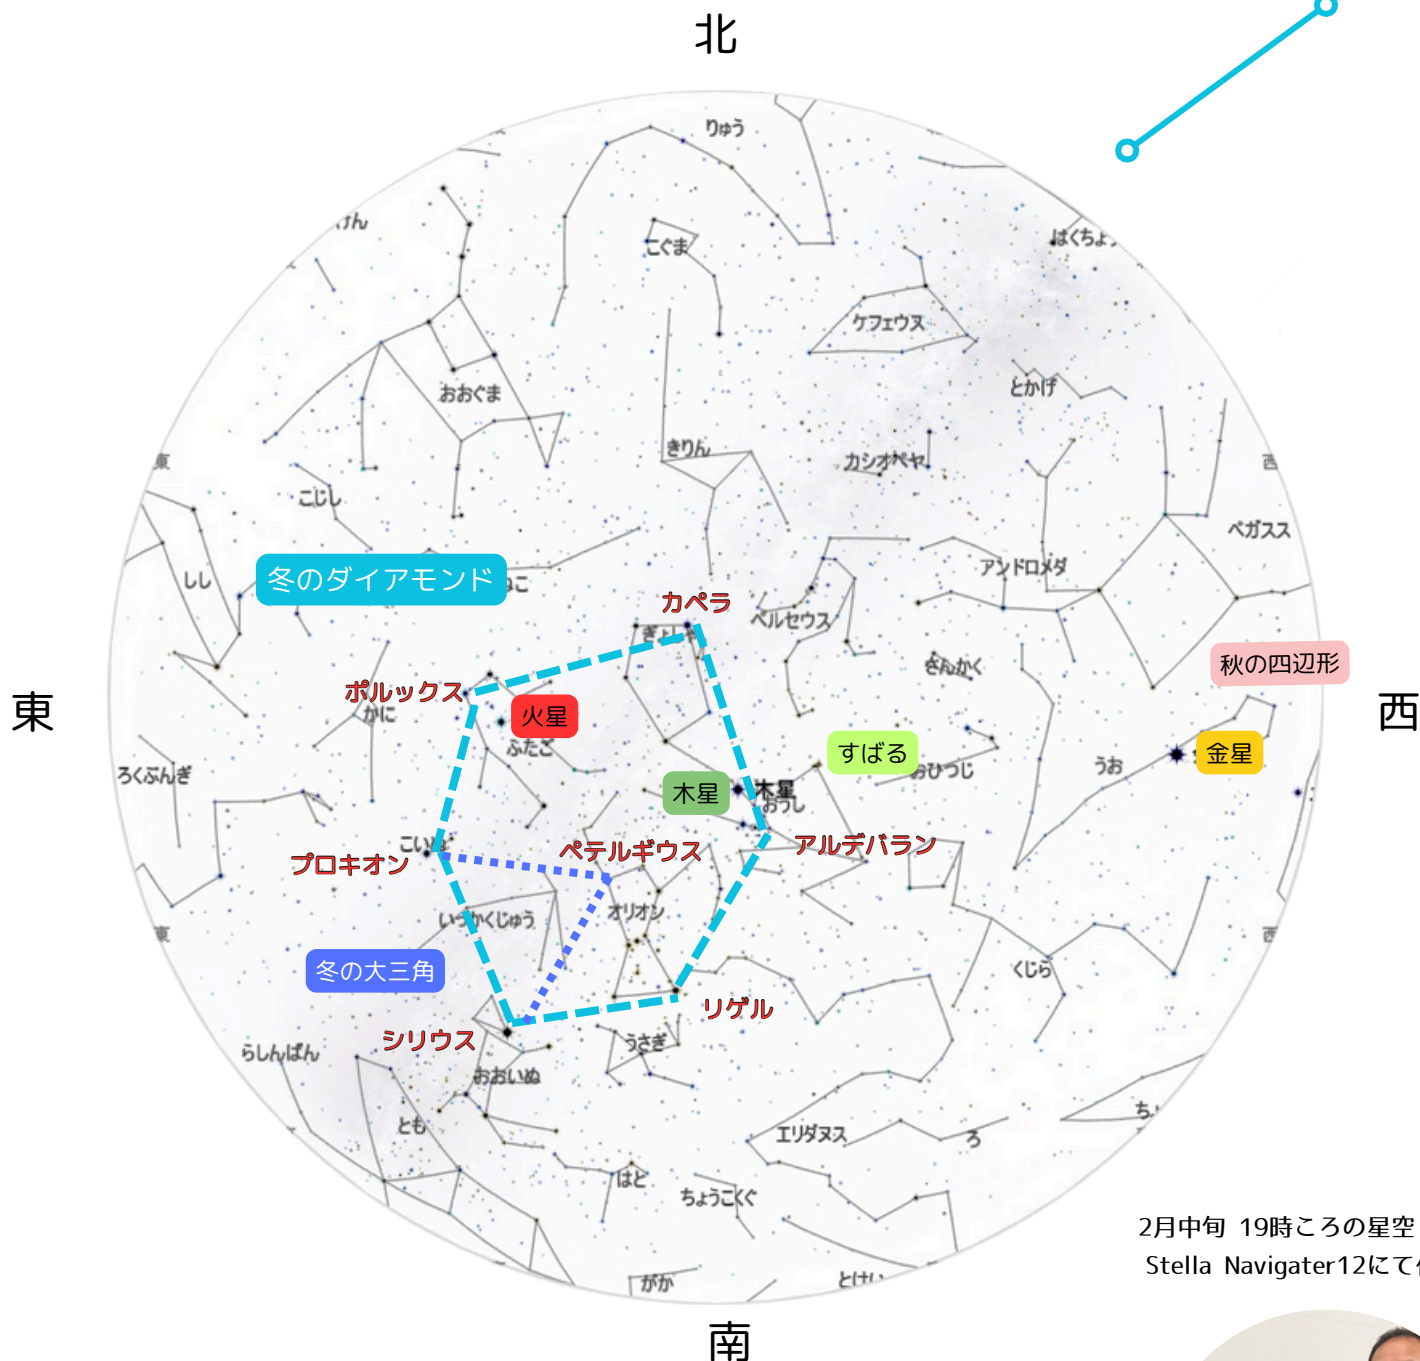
北

りゅう

こぐま

はくちょう

ケフェウス

けん

おおぐま

とかげ

きりん

カシオペヤ

東

西

こじし

ペガスス

冬のダイアモンド

しし

こ

アンドロメダ

カペラ

ペルセウス

ぎょしゃ

さんかく

秋の四辺形

ポルックス

かに

火星

ふたご

すばる

おひつじ

うお

金星

東

西

ろくぶんぎ

木星

木星

おうし

アルデバラン

こいぬ

プロキオン

ペテルギウス

オリオン

いっかくじゅう

東

西

冬の大三角

くじら

リゲル

シリウス

らしんばん

うさぎ

おおいぬ

とも

エリダヌス

ろ

ち

はと

ちょうこくぐ

がか

とけい

南

2月中旬 19時ころの星空

Stella Navigater12にて